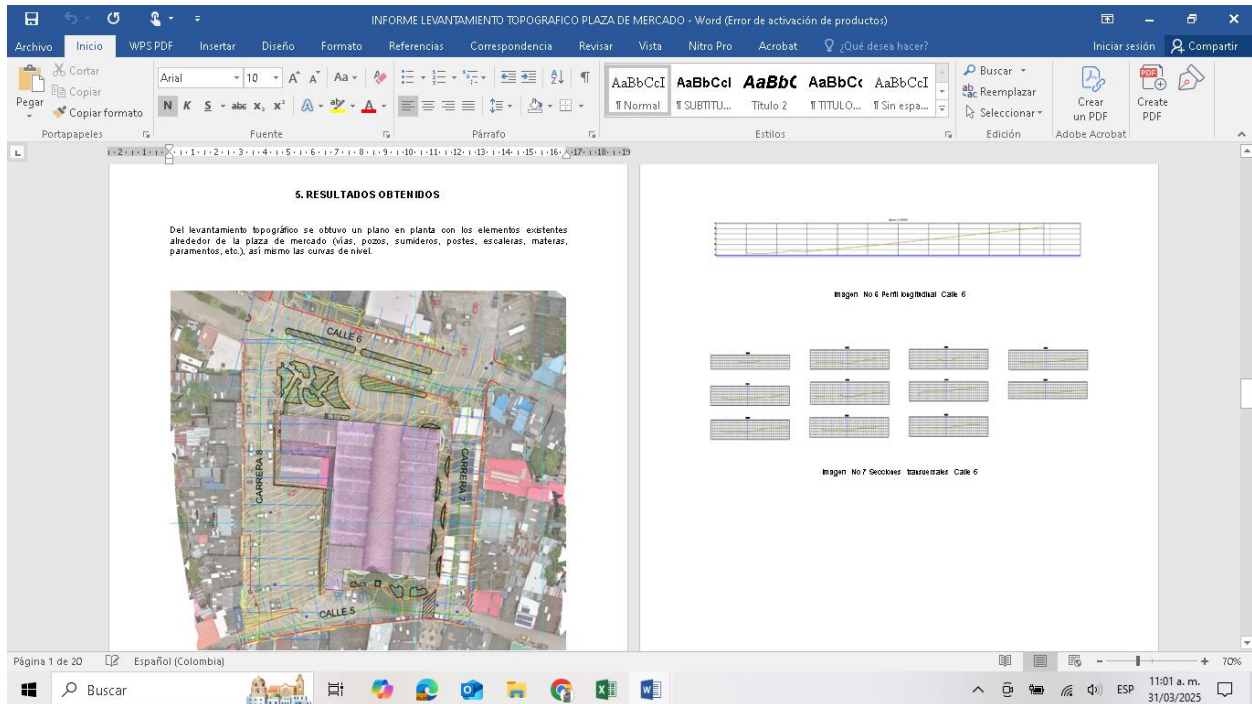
INFORME LEVANTAMIENTO TOPOGRAFICO PLAZA DE MERCADO - Word (Error de activación de productos)

Archivo Inicio WPS PDF Insertar Diseño Formato Referencias Correspondencia Revisar Vista Nitro Pro Acrobat ¿Qué desea hacer? Iniciar sesión Compartir

Cortar
Copiar
Pegar
Copiar formato
Portapapeles

Arial 10
N K S abc $x_2$ $x^2$
Fuente

Párrafo

AaBbCcI ¶ Normal
AaBbCcI ¶ SUBTITU...
AaBbC Título 2
AaBbCc ¶ TITULO...
AaBbCcI ¶ Sin espa...
Estilos

Buscar
Reemplazar
Seleccionar
Edición

Crear un PDF
Create PDF
Adobe Acrobat

5. RESULTADOS OBTENIDOS

Del levantamiento topográfico se obtuvo un plano en planta con los elementos existentes alrededor de la plaza de mercado (vías, pozos, sumideros, postes, escaleras, materas, paramentos, etc.), así mismo las curvas de nivel.

CALLE 6
CARRERA 8
CARRERA 7
CALLE 5

Imagen No 6 Perfil longitudinal Calle 6

Imagen No 7 Secciones transversales Calle 6

Página 1 de 20 Español (Colombia) 70%

Buscar
11:01 a. m.
31/03/2025
ESP